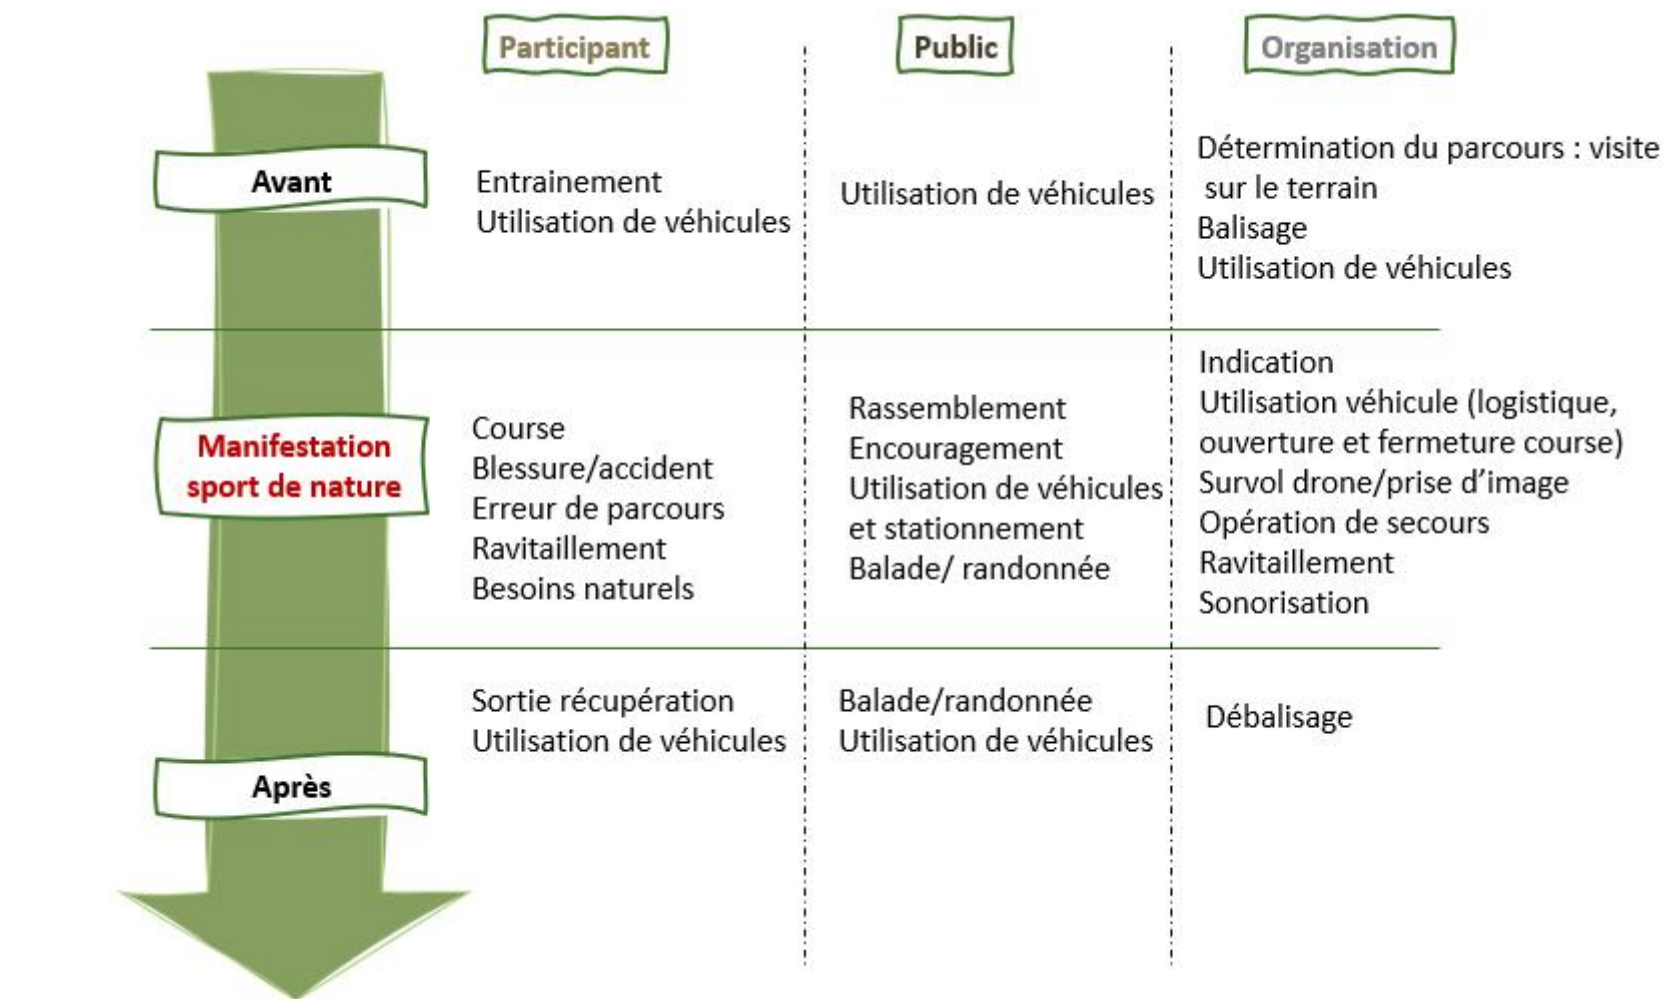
| | Participant | Public | Organisation |
|---|---|---|---|
| Avant | Entrainement<br>Utilisation de véhicules | Utilisation de véhicules | Détermination du parcours : visite sur le terrain<br>Balisage<br>Utilisation de véhicules |
| Manifestation sport de nature | Course<br>Blessure/accident<br>Erreur de parcours<br>Ravitaillement<br>Besoins naturels | Rassemblement<br>Encouragement<br>Utilisation de véhicules et stationnement<br>Balade/ randonnée | Indication<br>Utilisation véhicule (logistique, ouverture et fermeture course)<br>Survol drone/prise d'image<br>Opération de secours<br>Ravitaillement<br>Sonorisation |
| Après | Sortie récupération<br>Utilisation de véhicules | Balade/randonnée<br>Utilisation de véhicules | Débalisage |